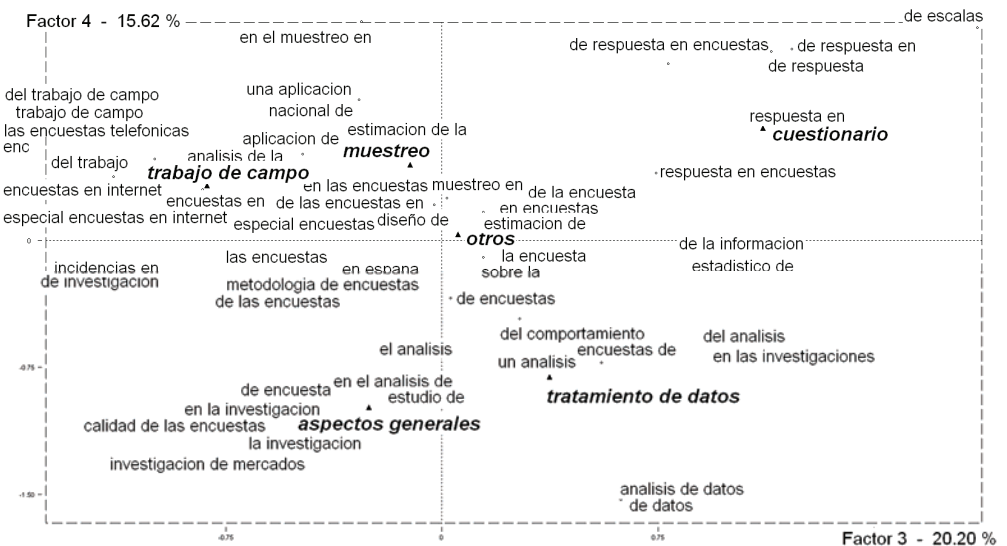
Factor 4 - 15.62 %

de escalas

en el muestreo en

de respuesta en encuestas

de respuesta en

de respuesta

del trabajo de campo

trabajo de campo

las encuestas telefonicas

enc

una aplicacion

nacional de

aplicacion de

estimacion de la

respuesta en

cuestionario

muestreo

del trabajo

analisis de la

trabajo de campo

respuesta en encuestas

encuestas en internet

encuestas en

en las encuestas

muestreo en

de la encuesta

de las encuestas en

en encuestas

especial encuestas en internet

especial encuestas

diseño de

estimacion de

otros

0

de la informacion

las encuestas

la encuesta

incidencias en

en espana

sobre la

estadistico de

de investigacion

metodologia de encuestas

de las encuestas

de encuestas

del comportamiento

del analisis

el analisis

-0.75

un analisis

encuestas de

en las investigaciones

de encuesta

en el analisis de

estudio de

tratamiento de datos

en la investigacion

calidad de las encuestas

aspectos generales

la investigacion

investigacion de mercados

-1.50

analisis de datos

de datos

-0.75

0

0.75

Factor 3 - 20.20 %